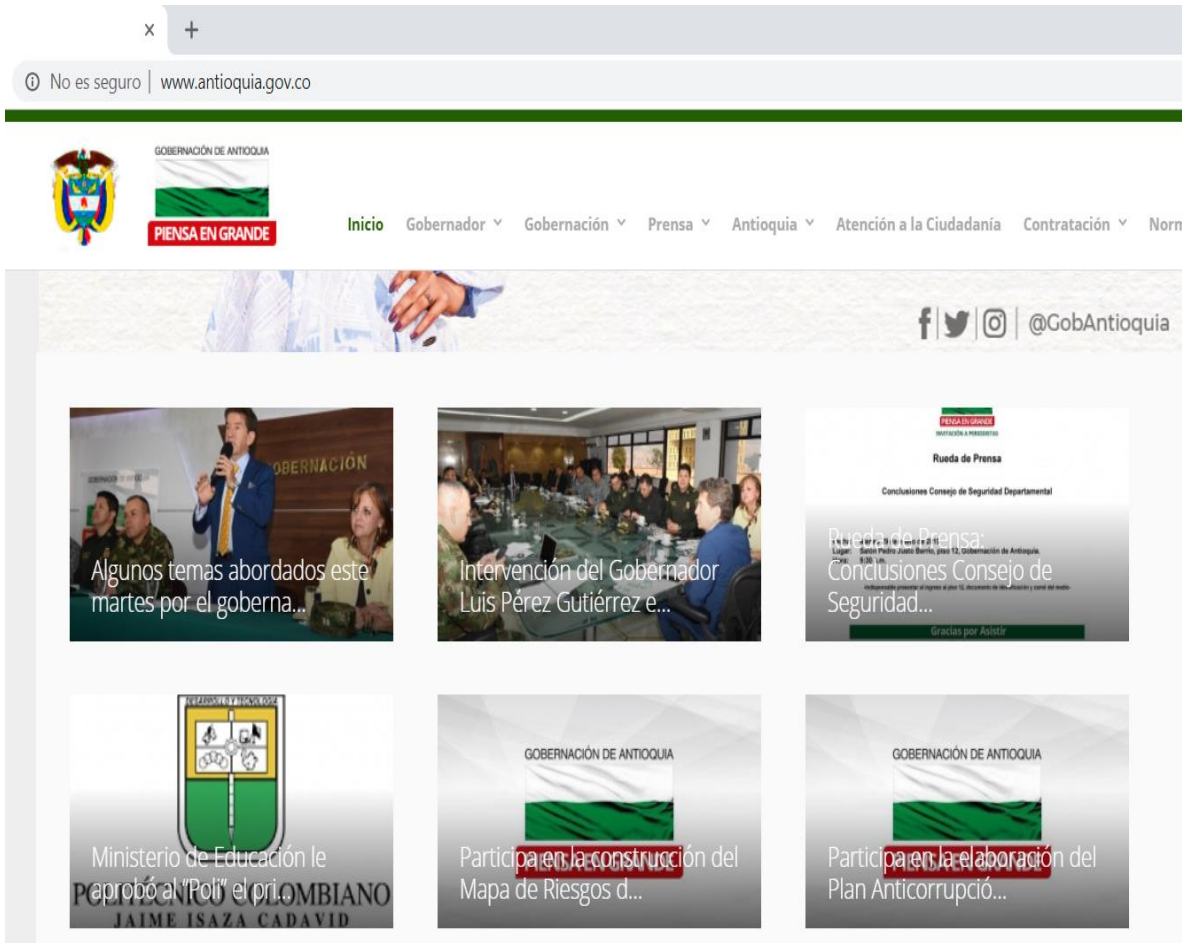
×  +

ⓘ No es seguro | www.antioquia.gov.co

GOBERNACIÓN DE ANTIOQUIA

PIENSA EN GRANDE

Inicio Gobernador ˅ Gobernación ˅ Prensa ˅ Antioquia ˅ Atención a la Ciudadanía Contratación ˅ Norm

@GobAntioquia

GOBERNACIÓN

Algunos temas abordados este martes por el goberna...

Intervención del Gobernador Luis Pérez Gutiérrez e...

PIENSA EN GRANDE

Rueda de Prensa

Conclusiones Consejo de Seguridad Departamental

Rueda de Prensa: Conclusiones Consejo de Seguridad...

Lugar: Salón Pedro Justo Berrío, piso 12, Gobernación de Antioquia.

Gracias por Asistir

DESARROLLO Y TECNOLOGÍA

Ministerio de Educación le aprobó al "Poli" el pri...

POLITÉCNICO COLOMBIANO

JAIME ISAZA CADAVID

GOBERNACIÓN DE ANTIOQUIA

Participa en la construcción del Mapa de Riesgos d...

PIENSA EN GRANDE

GOBERNACIÓN DE ANTIOQUIA

Participa en la elaboración del Plan Anticorrupció...

PIENSA EN GRANDE